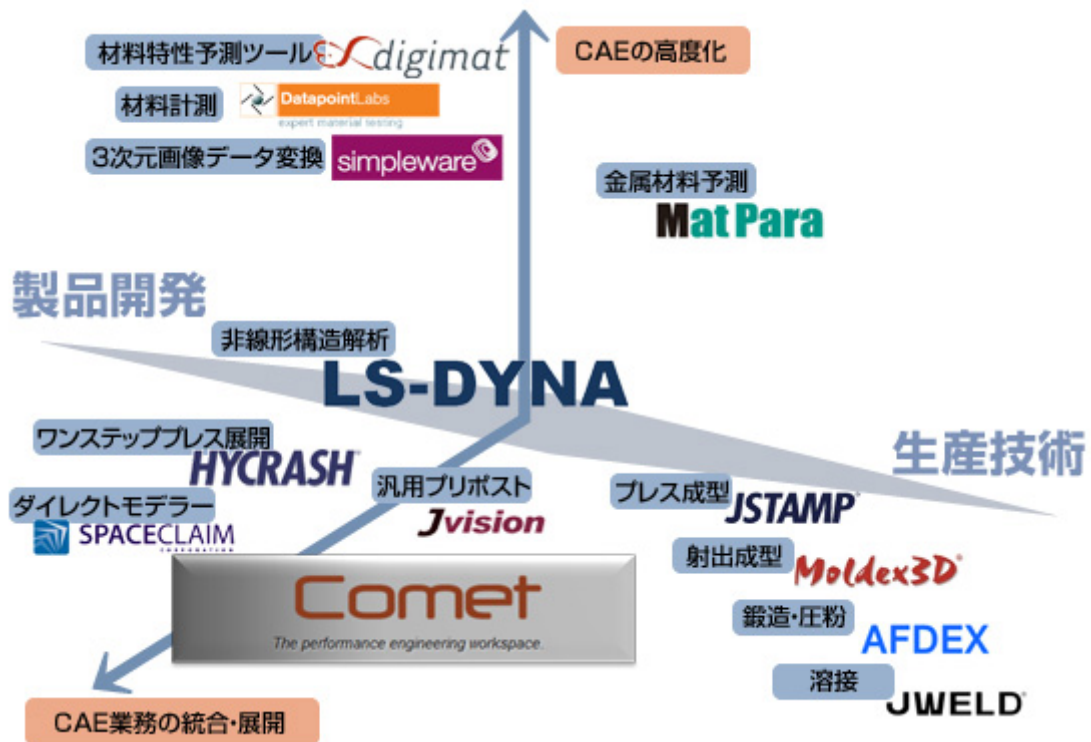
材料特性予測ツール digimat

CAEの高度化

材料計測 DatapointLabs expert material testing

3次元画像データ変換 simpleware

金属材料予測 MatPara

製品開発

非線形構造解析

LS-DYNA

生産技術

ワンステップブレス展開 HYCRASH

汎用プリポスト Jvision

プレス成型 JSTAMP

ダイレクトモデラー SPACECLAIM

射出成型 Moldex3D

Comet The performance engineering workspace.

鍛造・圧粉 AFDEX

溶接 JWELD

CAE業務の統合・展開